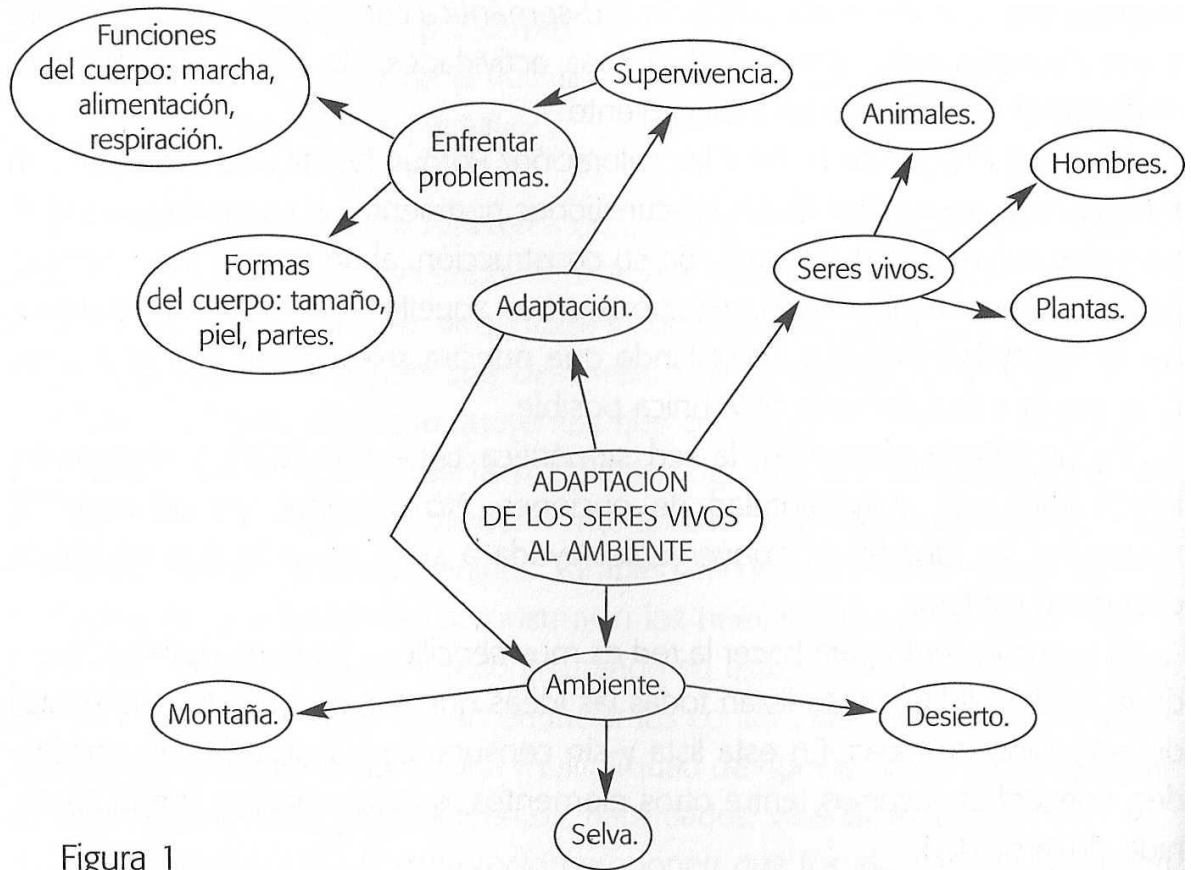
Funciones del cuerpo: marcha, alimentación, respiración.

Supervivencia.

Enfrentar problemas.

Animales.

Hombres.

Seres vivos.

Formas del cuerpo: tamaño, piel, partes.

Adaptación.

Plantas.

ADAPTACIÓN DE LOS SERES VIVOS AL AMBIENTE

Ambiente.

Montaña.

Desierto.

Selva.

Figura 1